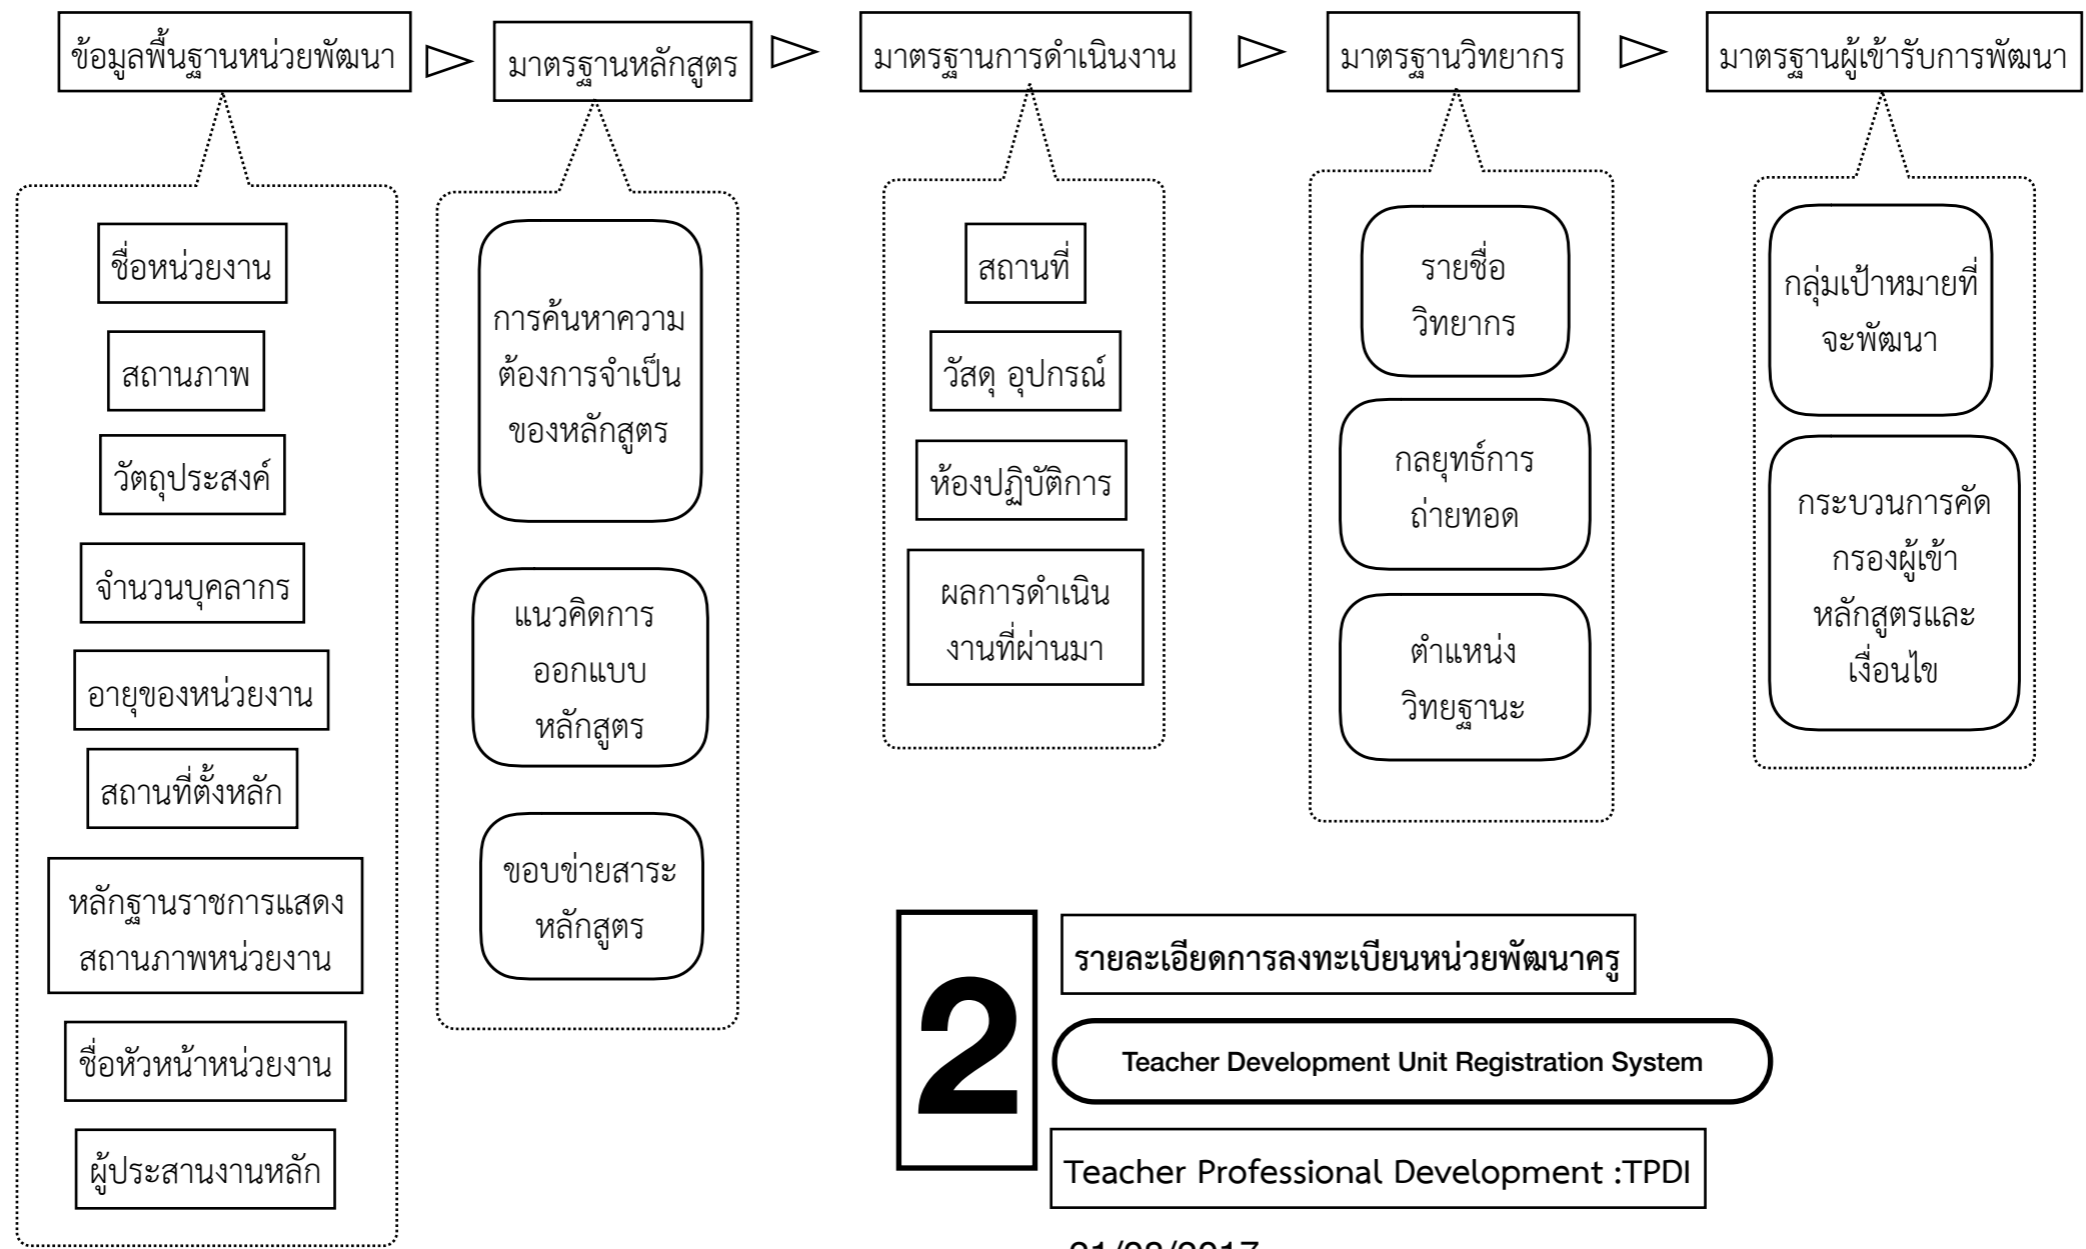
ข้อมูลพื้นฐานหน่วยพัฒนา

ชื่อหน่วยงาน

สถานภาพ

วัตถุประสงค์

จำนวนบุคลากร

อายุของหน่วยงาน

สถานที่ตั้งหลัก

หลักฐานราชการแสดงสถานภาพหน่วยงาน

ชื่อหัวหน้าหน่วยงาน

ผู้ประสานงานหลัก

มาตรฐานหลักสูตร

การค้นหาความต้องการจำเป็นของหลักสูตร

แนวคิดการออกแบบหลักสูตร

ขอบข่ายสาระหลักสูตร

มาตรฐานการดำเนินงาน

สถานที่

วัสดุ อุปกรณ์

ห้องปฏิบัติการ

ผลการดำเนินงานที่ผ่านมา

มาตรฐานวิทยากร

รายชื่อวิทยากร

กลยุทธ์การถ่ายทอด

ตำแหน่งวิทยฐานะ

มาตรฐานผู้เข้ารับการพัฒนา

กลุ่มเป้าหมายที่จะพัฒนา

กระบวนการคัดกรองผู้เข้าหลักสูตรและเงื่อนไข

2

รายละเอียดการลงทะเบียนหน่วยพัฒนาครู

Teacher Development Unit Registration System

Teacher Professional Development :TPDI

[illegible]